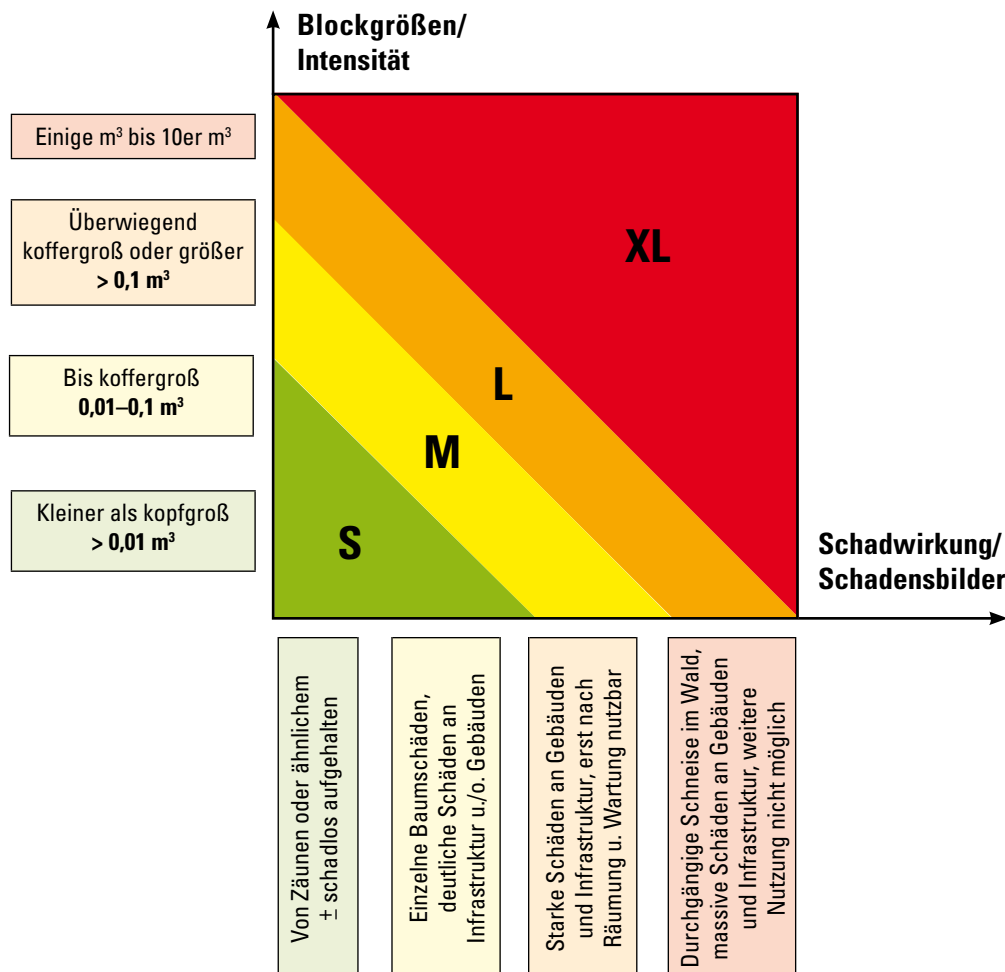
Blockgrößen/ Intensität

Einige m³ bis 10er m³

Überwiegend koffergroß oder größer
**> 0,1 m³**

Bis koffergroß
**0,01–0,1 m³**

Kleiner als kopfgroß
**> 0,01 m³**

XL

L

M

S

Schadwirkung/ Schadensbilder

Von Zäunen oder ähnlichem ± schadlos aufgehalten

Einzelne Baumschäden, deutliche Schäden an Infrastruktur u./o. Gebäuden

Starke Schäden an Gebäuden und Infrastruktur, erst nach Räumung u. Wartung nutzbar

Durchgängige Schneise im Wald, massive Schäden an Gebäuden und Infrastruktur, weitere Nutzung nicht möglich